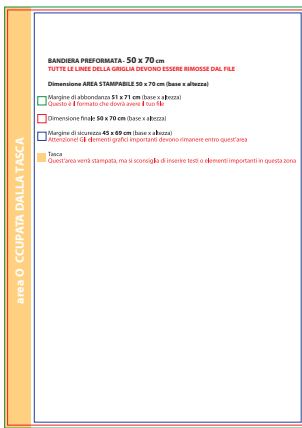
area O CCUPATA DALLA TASCA

BANDIERA PREFORMATA - 50 x 70 cm
TUTTE LE LINEE DELLA GRIGLIA DEVONO ESSERE RIMOSSE DAL FILE

Dimensione AREA STAMPABILE 50 x 70 cm (base x altezza)

Margine di abbondanza 51 x 71 cm (base x altezza)
Questo è il formato che dovrà avere il tuo file

Dimensione finale 50 x 70 cm (base x altezza)

Margine di sicurezza 45 x 69 cm (base x altezza)
Attenzione! Gli elementi grafici importanti devono rimanere entro quest'area

Tasca
Quest'area verrà stampata, ma si sconsiglia di inserire testi o elementi importanti in questa zona